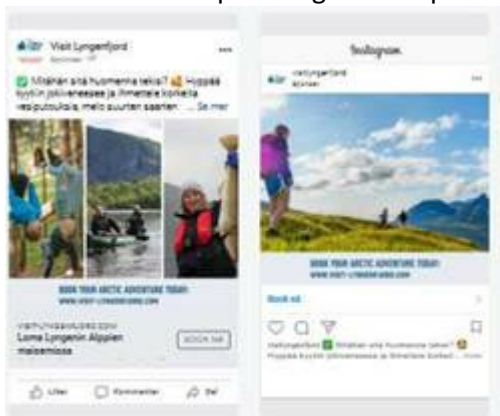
Visit Lyngenfjord
Sponset

✅ Mitähän sitä huomenna tekis? 🙌 Hyppää kyytiin jokiveneeseen ja ihmettele komeita vesiputouksia, melo suurten saarten... Se mer

BOOK YOUR ARCTIC ADVENTURE TODAY!
WWW.VISIT-LYNGENFJORD.COM

VISITLYNGENFJORD.COM
Loma Lyngenin Alppien maisemissa
BOOK NÅ

Liker
Kommenter
Del

Instagram

visitlyngenfjord
Sponset

BOOK YOUR ARCTIC ADVENTURE TODAY!
WWW.VISIT-LYNGENFJORD.COM

Book nå

visitlyngenfjord ✅ Mitähän sitä huomenna tekis? 🙌 Hyppää kyytiin jokiveneeseen ja ihmettele komeita... more